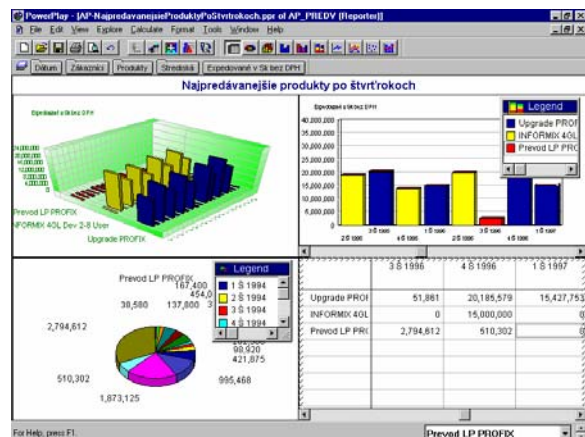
PowerPlay - [AP-NajpredavanejsieProduktyPoStvrtrokoch.ppr of AP_PREDV (Reporter)]

File Edit View Explore Calculate Format Tools Window Help

Dátum Zákazníci Produkty Stredisko Expedovane v Sk bez DPH

Najpredávanejšie produkty po štvrťrokoch

Expedovane v Sk bez DPH

Prevod LP PROFIX
INFORMIX 4GL Dev 2-8 User
Upgrade PROFIX

Expedovane v Sk bez DPH

40,000,000
35,000,000
30,000,000
25,000,000
20,000,000
15,000,000
10,000,000
5,000,000
0

2 Š 1996 3 Š 1996 4 Š 1996 1 Š 1997

Legend
Upgrade PROFI
INFORMIX 4GL
Prevod LP PRC

Prevod LP PROFIX
167,400
454,0
38,580 137,800 35
2,794,612
98,920
421,875
510,302
995,468
1,873,125

Legend
1 Š 1994
2 Š 1994
3 Š 1994
4 Š 1994

| | 3 Š 1996 | 4 Š 1996 | 1 Š 1997 |
|---|---|---|---|
| Upgrade PROI | 51,861 | 20,185,579 | 15,427,753 |
| INFORMIX 4GL | 0 | 15,000,000 | 0 |
| Prevod LP PRC | 2,794,612 | 510,302 | 0 |

For Help, press F1.
Prevod LP PROFIX